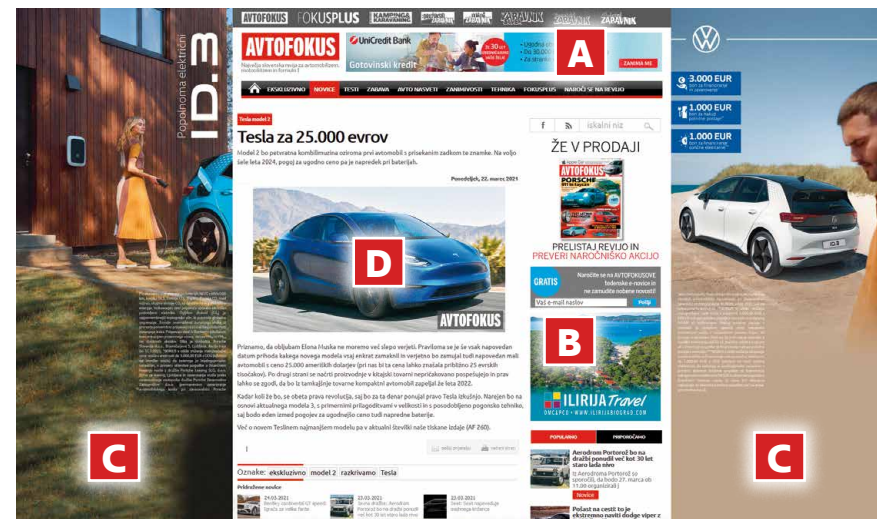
Popolnoma električni
ID.3

AVTOFOKUS FOKUSPLUS

AVTOFOKUS
Največja slovenska revija za avtomobilizem, motociklizem in formulo 1

UniCredit Bank
Gotovinski kredit
ZANIMA ME

A

EKSKLUZIVNO NOVICE TESTI ZABAVA AVTO NASVETI ZANIMIVOSTI TEHNIKA FOKUSPLUS NAROČI SE NA REVIJO

Tesla model 2

Tesla za 25.000 evrov

Model 2 bo petvratna kombilimuzina oziroma prvi avtomobil s prisekanim zadkom te znamke. Na voljo šele leta 2024, pogoj za ugodno ceno pa je napredek pri baterijah.

Ponedeljek, 22. marec 2021

D

AVTOFOKUS

Priznamo, ob obljubam Elona Muska ne moremo več slepo verjeti. Praviloma se je še vsak napovedan datum prihoda kakega novega modela vsaj enkrat zamaknil in verjetno bo zamujal tudi napovedan mali avtomobil s ceno 25.000 ameriških dolarjev (pri nas bi ta cena lahko znašala približno 25 evrskih tisočakov). Po drugi strani se načrti proizvodnje v kitajski tovarni nepričakovano pospešujejo in prav lahko se zgodi, da bo že tamkajšnje tovarne kompaktni avtomobil zapeljal že leta 2022.

Kadar koli že bo, se obeta prava revolucija, saj bo za ta denar ponujal pravo Tesla izkušnjo. Narejen bo na osnovi aktualnega modela 3, s primerno prilagoditvami v velikosti in s posodobljeno pogonsko tehniko, saj bodo eden izmed pogojev za ugodnejšo ceno tudi napredne baterije.

Več o novem Teslinem najmanjšem modelu pa v aktualni številki naše tiskane izdaje (AF 260).

Oznake: ekskluzivno model 2 razkrivamo Tesla

Priporočene novice

iskalni niz

ŽE V PRODAJI

AVTOFOKUS
PORSCHE

PRELISTAJ REVIJO IN
PREVERI NAROČNIŠKO AKCIJO

GRATIS
Naročite se na AVTOFOKUSOVE tedenske e-novice in ne zamudite nobene novice!
Vaš e-mail naslov
Pošlji

B

ILIRIJA Travel

POPULARNO PRIPOROČAMO

Aerodrom Portorož bo na dražbi ponudil več kot 30 let staro lada nivo
Iz Aerodroma Portorož so sporočili, da bodo 27. marca ob 11.00 organizirali j
Novice

Polast na cesti: to je ekstremno navitij dodge viper z

3.000 EUR
1.000 EUR
1.000 EUR

C

C